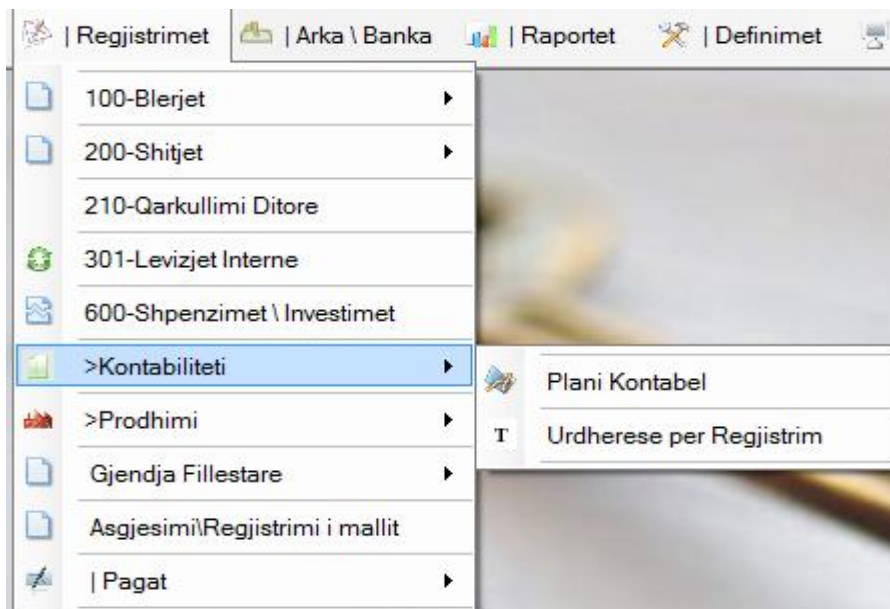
| Regjistrimet | Arka \ Banka | Raportet | Definimet

100-Blerjet
200-Shitjet
210-Qarkullimi Ditore
301-Levizjet Interne
600-Shpenzimet \ Investimet
>Kontabiliteti
>Prodhimi
Gjendja Fillestare
Asgjesimi\Regjistrimi i mallit
| Pagat

Plani Kontabel
Urdherese per Regjistrim